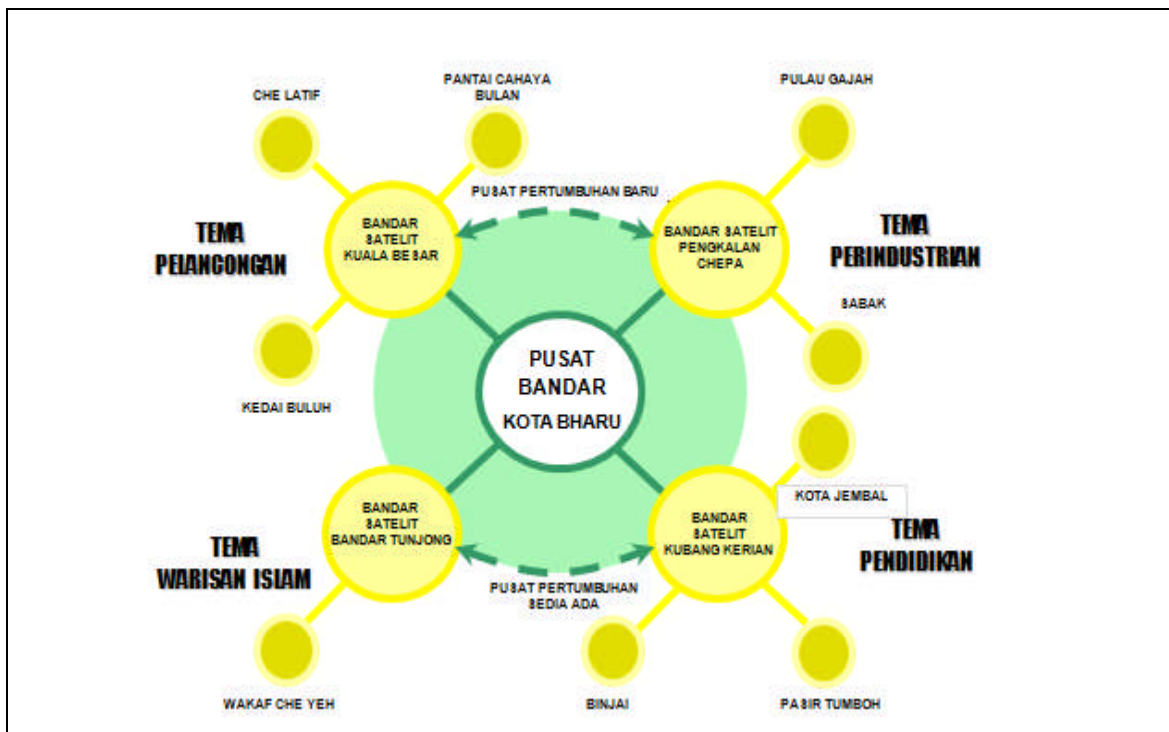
CHE LATIF

PANTAI CAHAYA BULAN

PULAU GAJAH

PUSAT PERTUMBUHAN BARU

TEMA PELANCONGAN

BANDAR SATELIT KUALA BESAR

BANDAR SATELIT PENGKALAN CHEPA

TEMA PERINDUSTRIAN

SABAK

PUSAT BANDAR KOTA BHARU

KEDAI BULUH

BANDAR SATELIT BANDAR TUNJONG

BANDAR SATELIT KUBANG KERIAN

KOTA JEMBAL

TEMA PENDIDIKAN

TEMA WARISAN ISLAM

PUSAT PERTUMBUHAN SEDIA ADA

WAKAF CHE YEH

BINJAI

PASIR TUMBOH